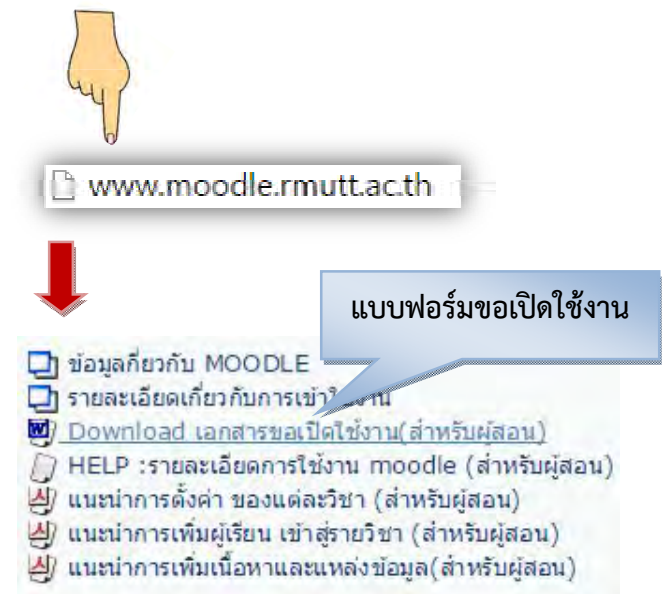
www.moodle.rmutt.ac.th

แบบฟอร์มขอเปิดใช้งาน

ข้อมูลกี่ยวกับ MOODLE
รายละเอียดเกี่ยวกับการเข้า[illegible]งาน
Download เอกสารขอเปิดใช้งาน(สำหรับผู้สอน)
HELP :รายละเอียดการใช้งาน moodle (สำหรับผู้สอน)
แนะนำการตั้งค่า ของแต่ละวิชา (สำหรับผู้สอน)
แนะนำการเพิ่มผู้เรียน เข้าสู่รายวิชา (สำหรับผู้สอน)
แนะนำการเพิ่มเนื้อหาและแหล่งข้อมูล(สำหรับผู้สอน)